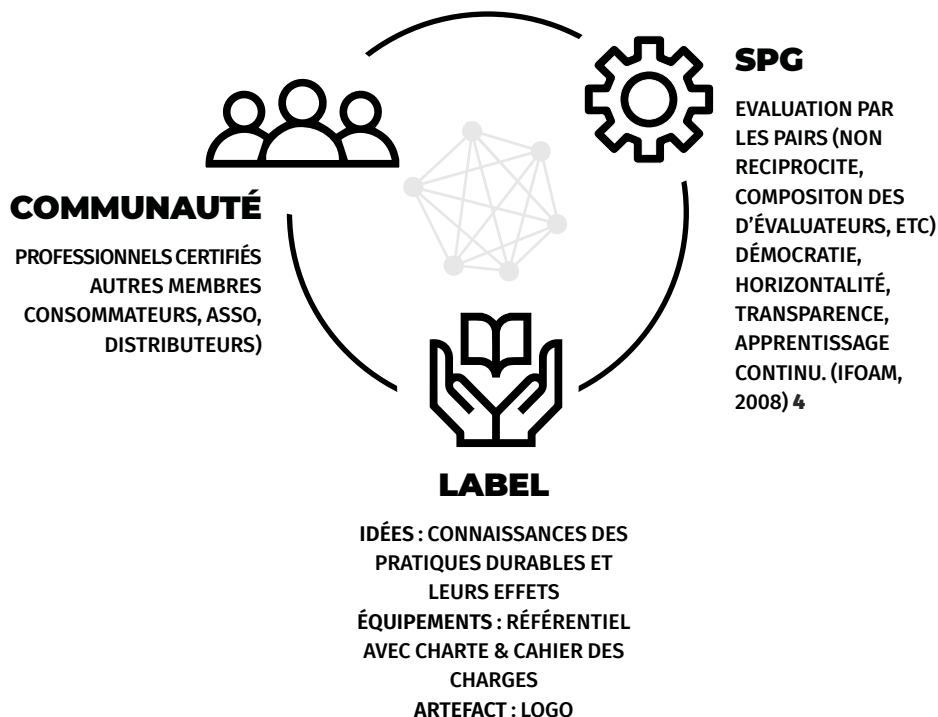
SPG

EVALUATION PAR LES PAIRS (NON RECIPROCITE, COMPOSITON DES D'ÉVALUATEURS, ETC) DÉMOCRATIE, HORIZONTALITÉ, TRANSPARENCE, APPRENTISSAGE CONTINU. (IFOAM, 2008) 4

COMMUNAUTÉ

PROFESSIONNELS CERTIFIÉS AUTRES MEMBRES CONSOMMATEURS, ASSO, DISTRIBUTEURS)

LABEL

IDÉES : CONNAISSANCES DES PRATIQUES DURABLES ET LEURS EFFETS
ÉQUIPEMENTS : RÉFÉRENTIEL AVEC CHARTE & CAHIER DES CHARGES
ARTEFACT : LOGO